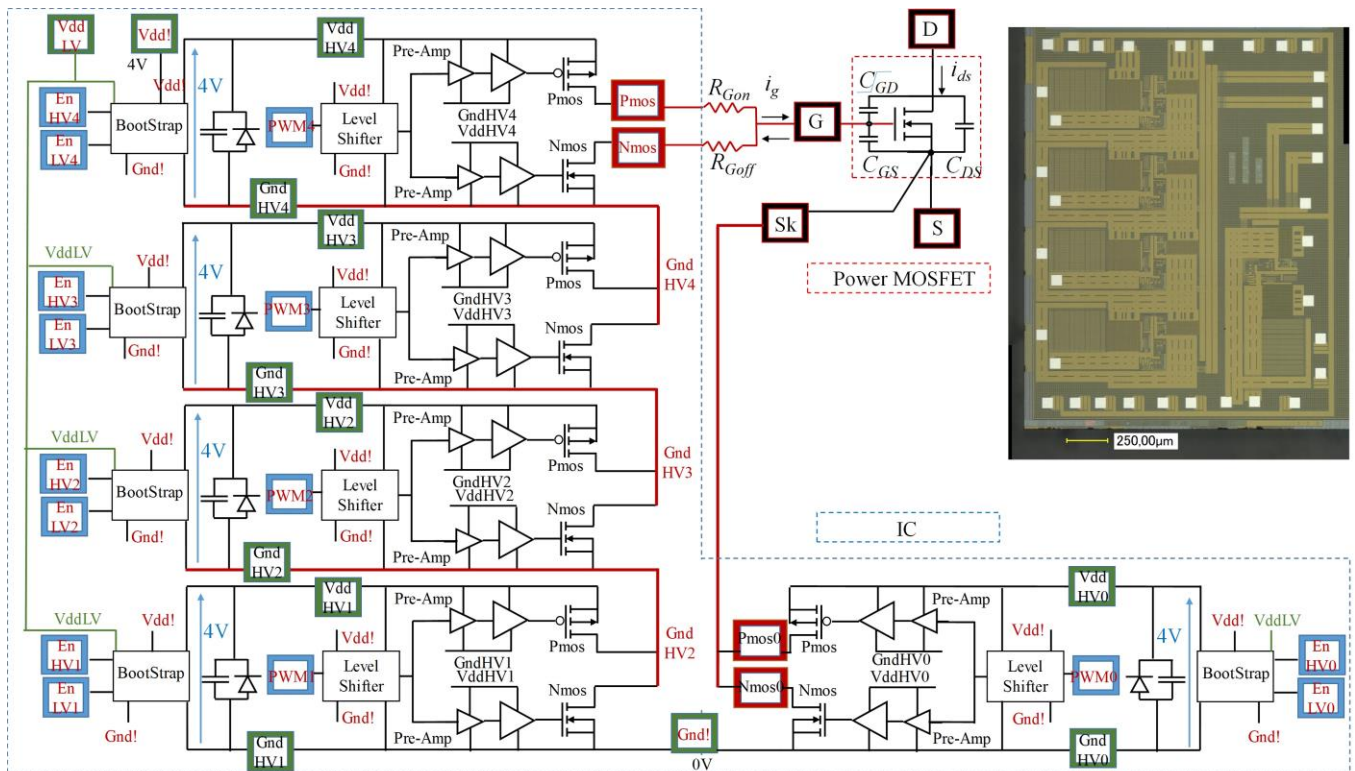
Vdd LV
Vdd!
4V
Vdd!
Vdd HV4
4V
Pre-Amp
En HV4
En LV4
BootStrap
Gnd!
PWM4
Level Shifter
Gnd!
GndHV4
VddHV4
Pmos
Nmos
Pmos
Nmos
Pre-Amp
Gnd HV4
$R_{Gon}$
$i_g$
$R_{Goff}$
G
D
$C_{GD}$
$i_{ds}$
$C_{GS}$
$C_{DS}$
S
Sk
Power MOSFET
250,00μm

Vdd HV3
VddLV
Vdd!
Pre-Amp
4V
Vdd!
En HV3
En LV3
BootStrap
Gnd!
PWM3
Level Shifter
Gnd!
GndHV3
VddHV3
Pmos
Nmos
Pre-Amp
Gnd HV4
Gnd HV3

Vdd HV2
VddLV
Vdd!
Pre-Amp
4V
Vdd!
En HV2
En LV2
BootStrap
Gnd!
PWM2
Level Shifter
Gnd!
GndHV2
VddHV2
Pmos
Nmos
Pre-Amp
Gnd HV3
Gnd HV2
IC

Vdd HV1
VddLV
Vdd!
Pre-Amp
4V
Vdd!
En HV1
En LV1
BootStrap
Gnd!
PWM1
Level Shifter
Gnd!
GndHV1
VddHV1
Pmos
Nmos
Pre-Amp
Gnd HV2
Gnd HV1
Gnd!
0V

Vdd HV0
Pre-Amp
Pmos0
Pmos
GndHV0
VddHV0
Nmos0
Nmos
Pre-Amp
Vdd!
Level Shifter
Gnd!
PWM0
4V
Vdd!
VddLV
BootStrap
Gnd!
En HV0
En LV0
Gnd HV0